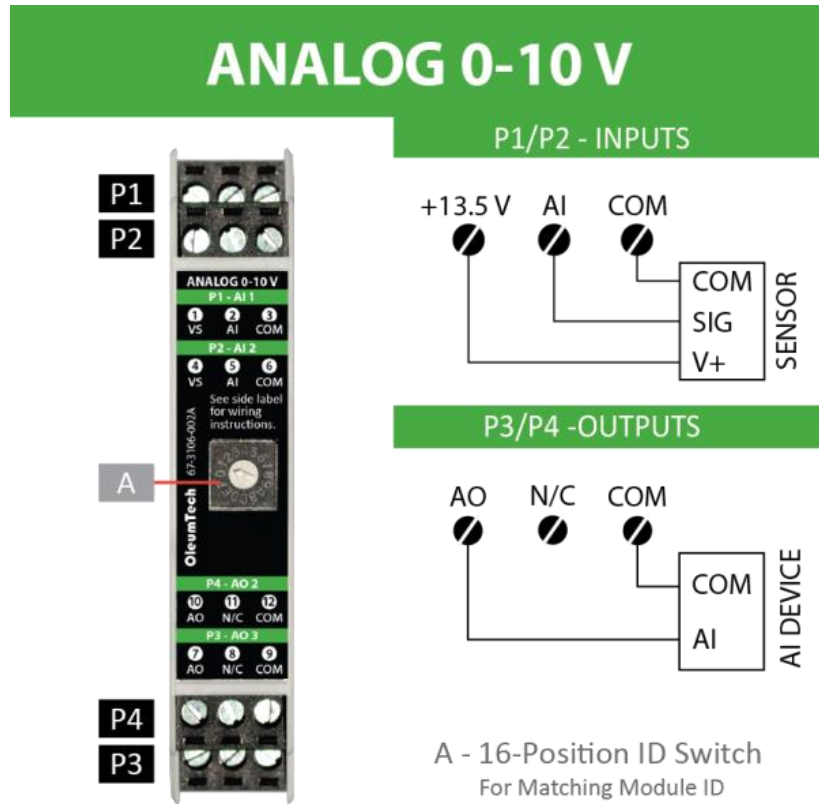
ANALOG 0-10 V

P1
P2

ANALOG 0-10 V
P1 - AI 1
1 VS 2 AI 3 COM
P2 - AI 2
4 VS 5 AI 6 COM
See side label for wiring instructions.
67-3106-002A
OleumTech

A

P4 - AO 2
10 AO 11 N/C 12 COM
P3 - AO 3
7 AO 8 N/C 9 COM

P4
P3

P1/P2 - INPUTS

+13.5 V AI COM

COM
SIG
V+
SENSOR

P3/P4 -OUTPUTS

AO N/C COM

COM
AI
AI DEVICE

A - 16-Position ID Switch
For Matching Module ID